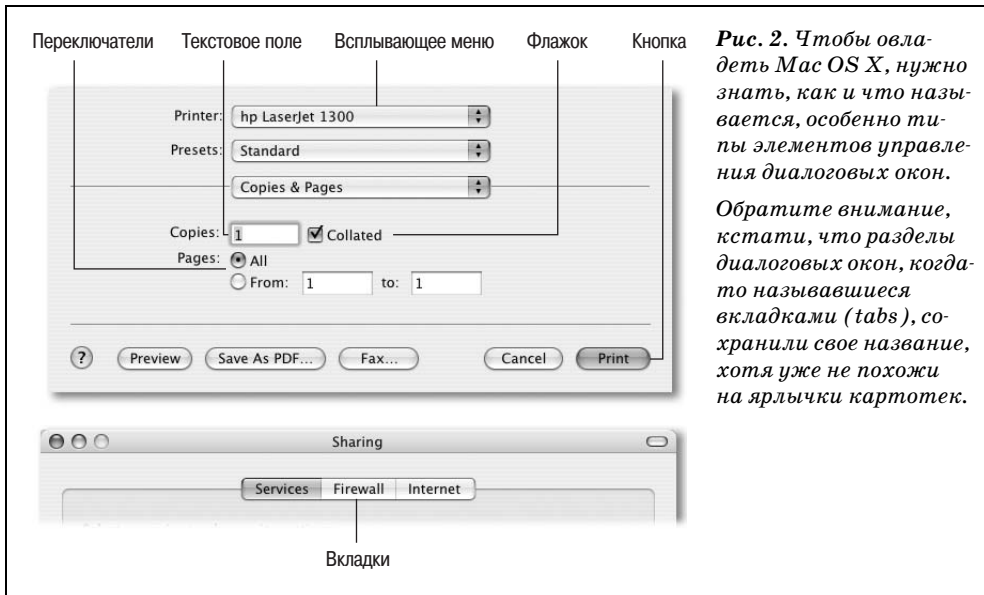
Переключатели Текстовое поле Всплывающее меню Флажок Кнопка

Printer: hp LaserJet 1300

Presets: Standard

Copies & Pages

Copies: 1 Collated

Pages: All

From: 1 to: 1

? Preview Save As PDF... Fax... Cancel Print

Sharing

Services Firewall Internet

Вкладки

**Рис. 2.** *Чтобы овладеть Mac OS X, нужно знать, как и что называется, особенно типы элементов управления диалоговых окон.*

*Обратите внимание, кстати, что разделы диалоговых окон, когдато называвшиеся вкладками (tabs), сохранили свое название, хотя уже не похожи на ярлычки картотек.*